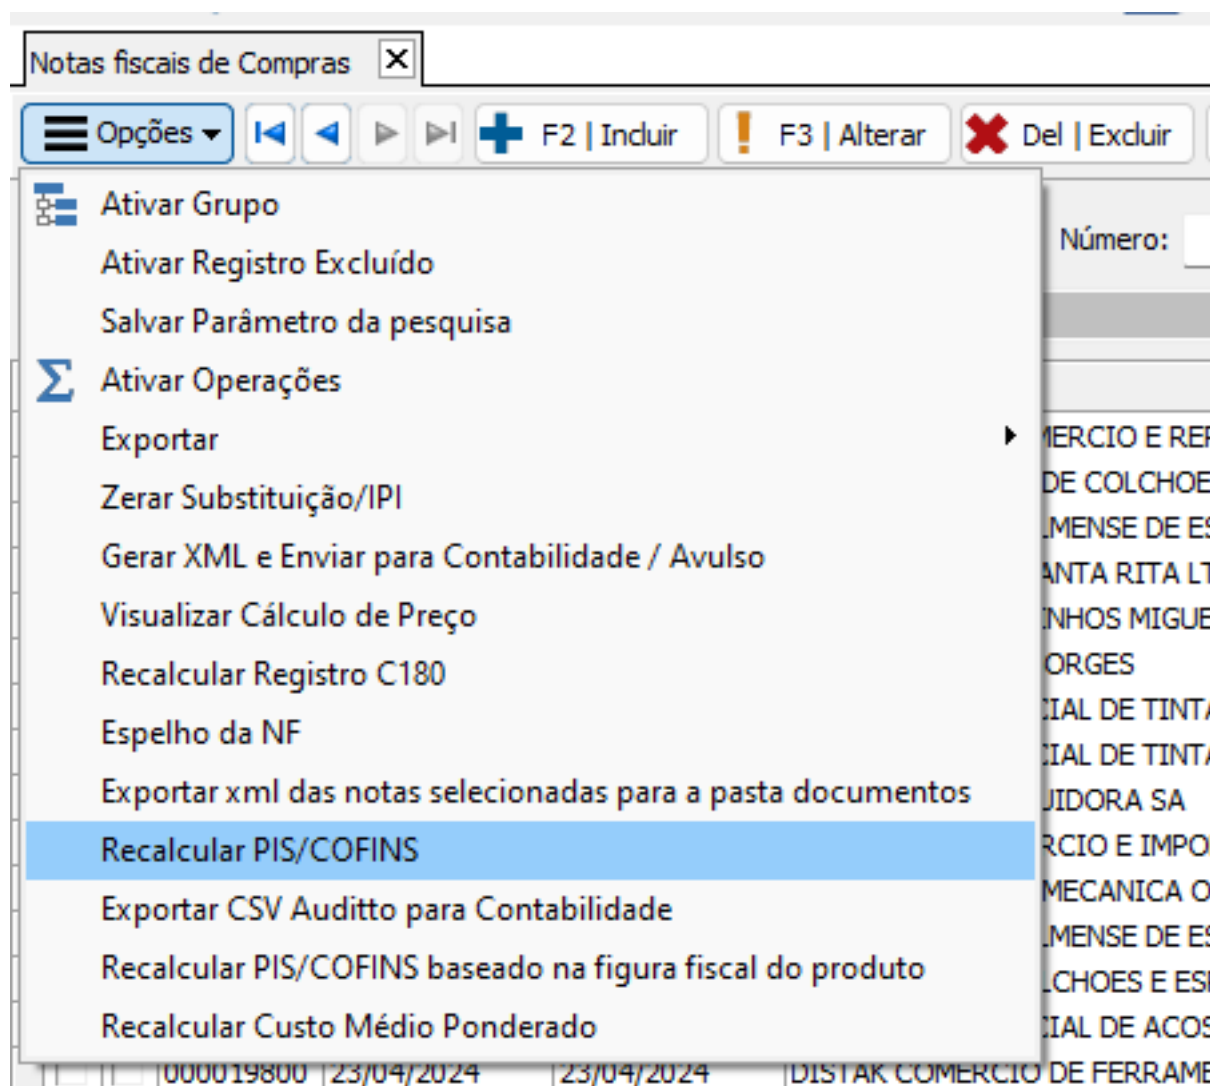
Notas fiscais de Compras

Opções

F2 | Incluir

F3 | Alterar

Del | Excluir

Ativar Grupo
Ativar Registro Excluído
Salvar Parâmetro da pesquisa
Ativar Operações
Exportar
Zerar Substituição/IPI
Gerar XML e Enviar para Contabilidade / Avulso
Visualizar Cálculo de Preço
Recalcular Registro C180
Espelho da NF
Exportar xml das notas selecionadas para a pasta documentos
Recalcular PIS/COFINS
Exportar CSV Auditto para Contabilidade
Recalcular PIS/COFINS baseado na figura fiscal do produto
Recalcular Custo Médio Ponderado

Número:

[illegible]ERCIO E REP
DE COLCHOE
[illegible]MENSE DE ES
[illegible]NTA RITA LT
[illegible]NHOS MIGUE
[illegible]ORGES
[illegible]IAL DE TINTA
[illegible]IAL DE TINTA
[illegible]UIDORA SA
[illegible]RCIO E IMPO
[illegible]MECANICA O
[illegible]MENSE DE ES
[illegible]CHOES E ESF
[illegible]IAL DE ACOS

000019800 23/04/2024 23/04/2024 DISTAK COMERCIO DE FERRAME